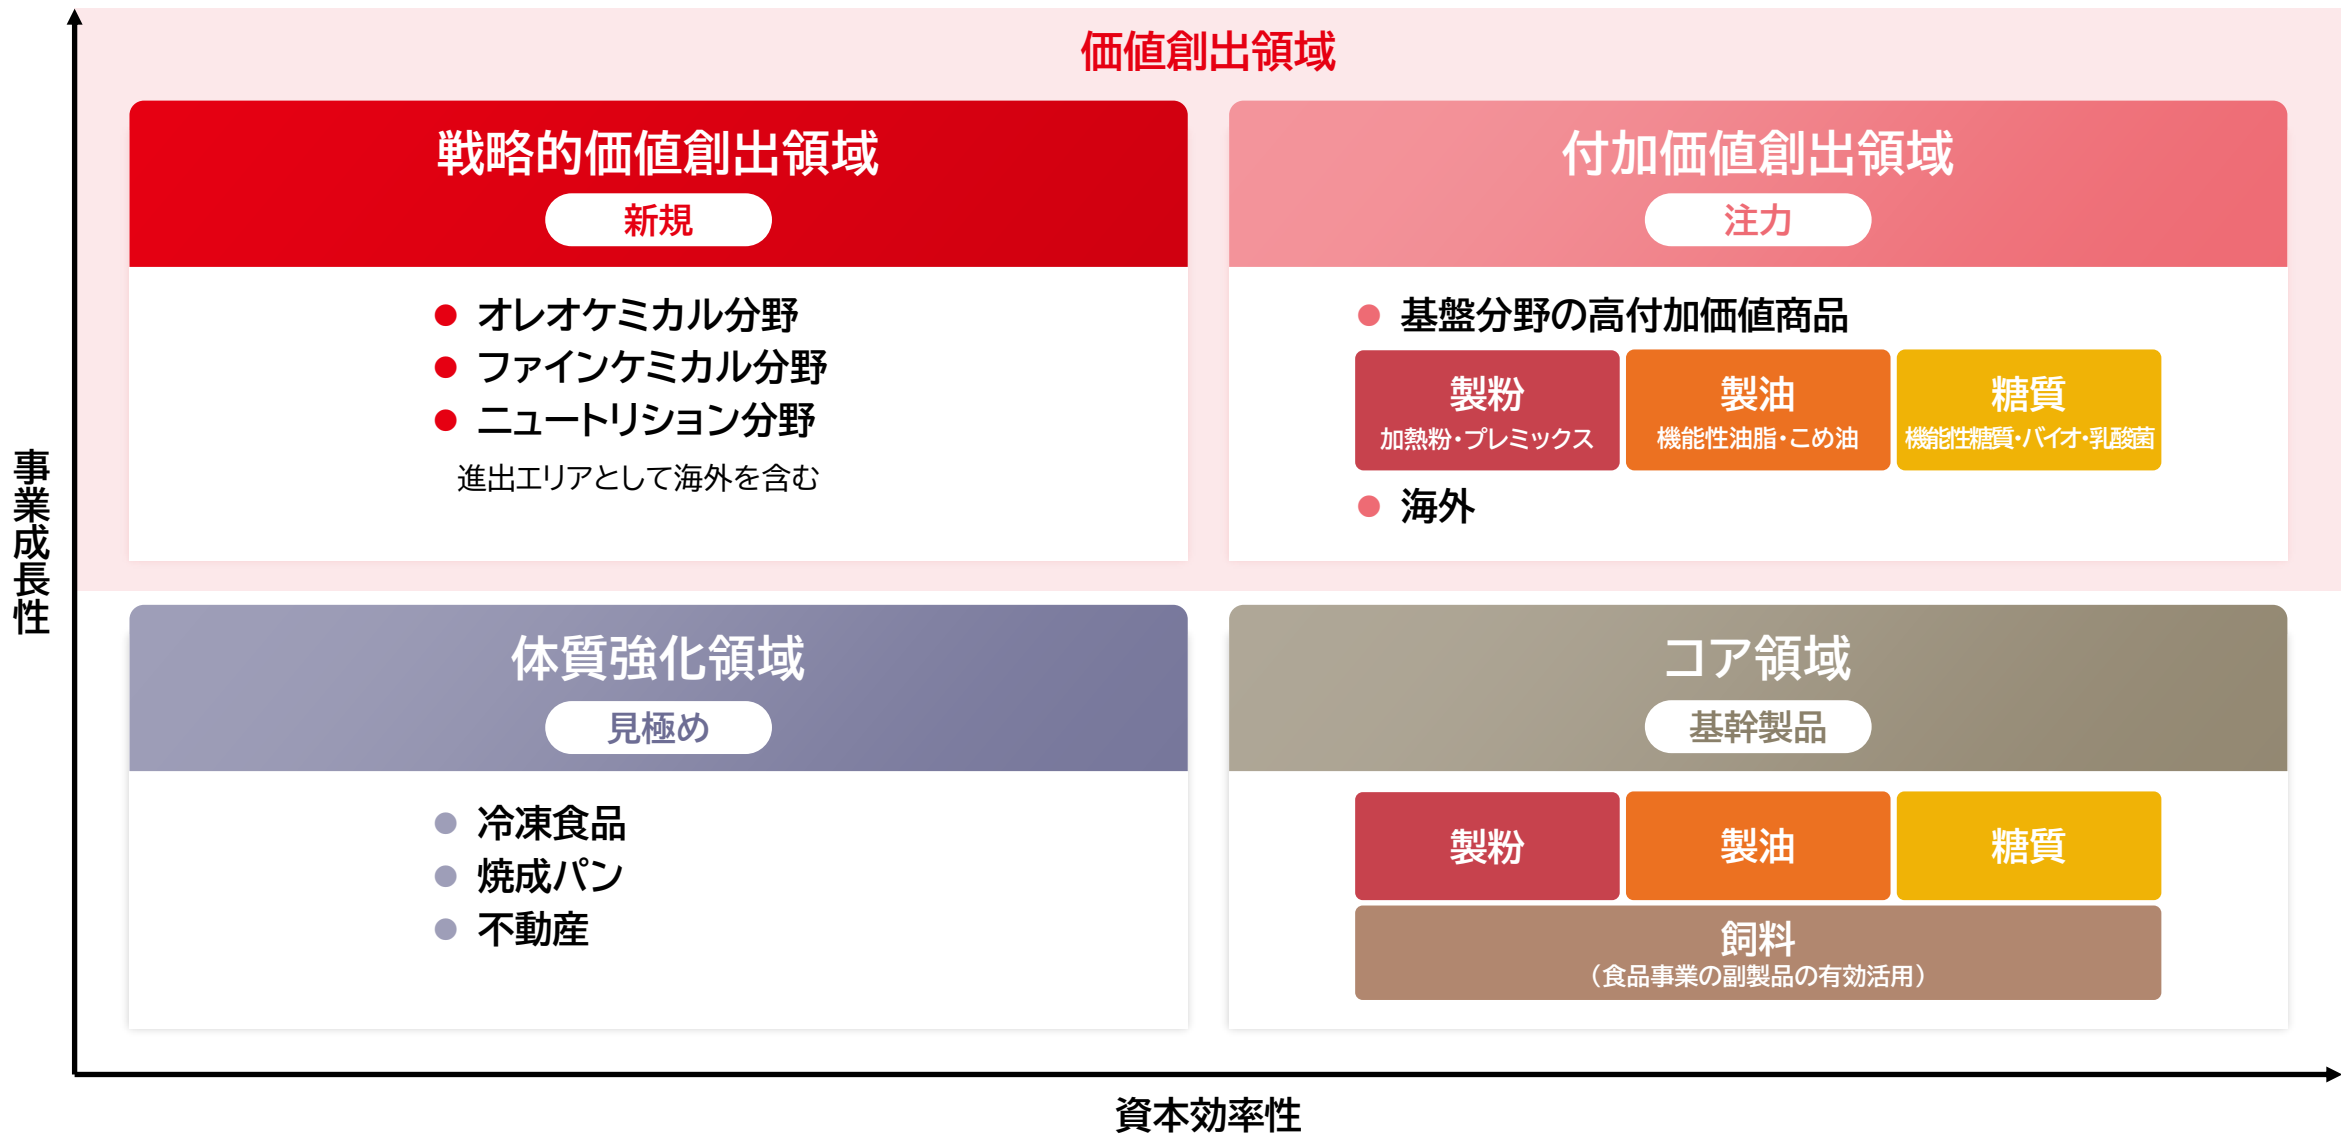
価値創出領域

戦略的価値創出領域
新規

● オレオケミカル分野
● ファインケミカル分野
● ニュートリション分野
進出エリアとして海外を含む

付加価値創出領域
注力

● 基盤分野の高付加価値商品

製粉
加熱粉・プレミックス

製油
機能性油脂・こめ油

糖質
機能性糖質・バイオ・乳酸菌

● 海外

事業成長性

体質強化領域
見極め

● 冷凍食品
● 焼成パン
● 不動産

コア領域
基幹製品

製粉

製油

糖質

飼料
（食品事業の副製品の有効活用）

資本効率性